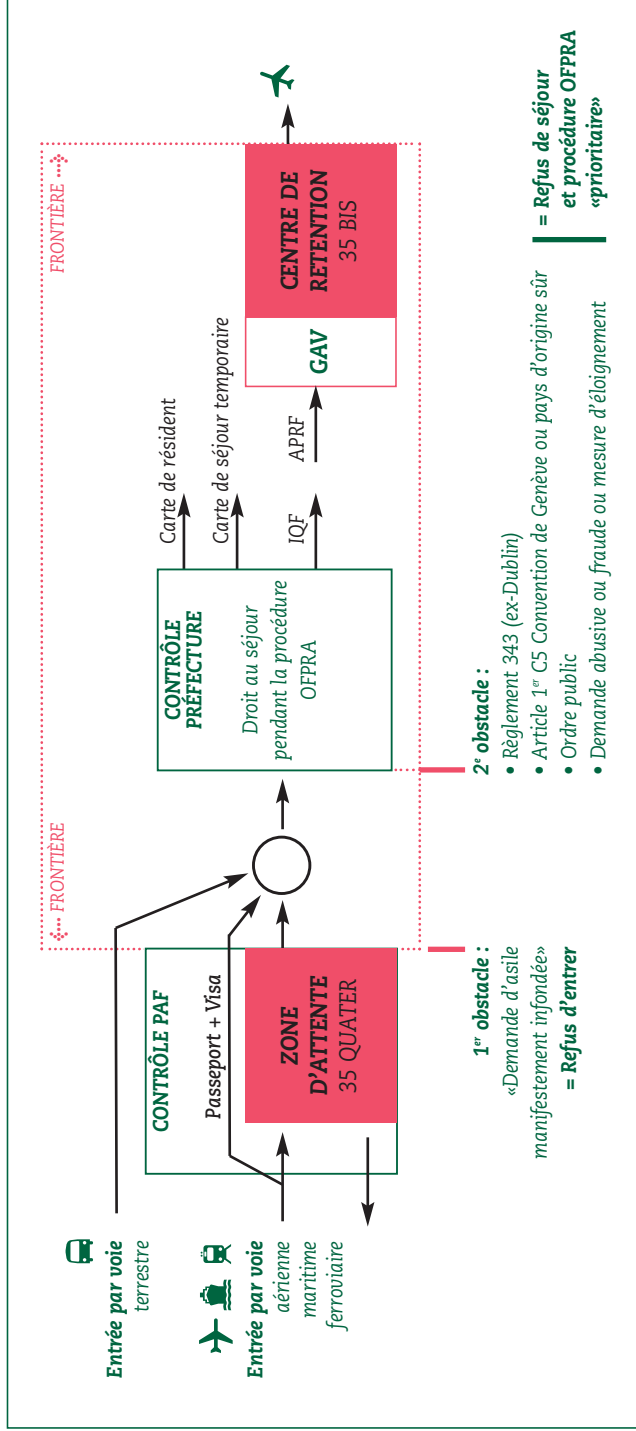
Entrée par voie terrestre

Entrée par voie aérienne maritime ferroviaire

CONTRÔLE PAF

Passeport + Visa

ZONE D'ATTENTE 35 QUATER

1$^{er}$ obstacle : «Demande d'asile manifestement infondée» = Refus d'entrer

FRONTIÈRE

CONTRÔLE PRÉFECTURE

Droit au séjour pendant la procédure OFPRA

Carte de résident

Carte de séjour temporaire

IQF

APRF

GAV

CENTRE DE RETENTION 35 BIS

FRONTIÈRE

2$^{e}$ obstacle :
• Règlement 343 (ex-Dublin)
• Article 1$^{er}$ C5 Convention de Genève ou pays d'origine sûr
• Ordre public
• Demande abusive ou fraude ou mesure d'éloignement

= Refus de séjour et procédure OFPRA «prioritaire»